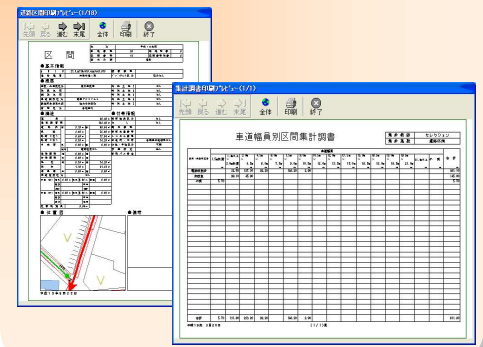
道路区間印刷プレビュー (1/18)

先頭 戻る 進む 末尾 全体 印刷 終了

区 間

● 基本情報

● 構造

● 補足

● 舗装情報

● 位置図

● 備考

集計調書印刷プレビュー (1/1)

先頭 戻る 進む 末尾 全体 印刷 終了

車道幅員別区間集計調書

集計表現 セレクション

集計単位 道路延長

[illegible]

1 / 1 頁